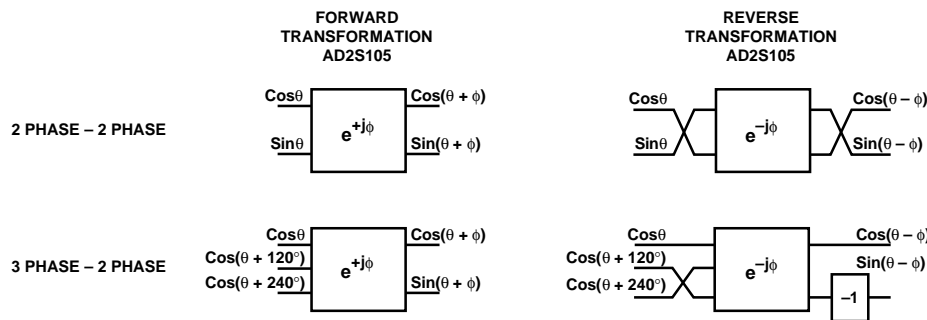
FORWARD TRANSFORMATION AD2S105

REVERSE TRANSFORMATION AD2S105

2 PHASE – 2 PHASE

Cos$\theta$

Sin$\theta$

$e^{+j\phi}$

Cos($\theta + \phi$)

Sin($\theta + \phi$)

Cos$\theta$

Sin$\theta$

$e^{-j\phi}$

Cos($\theta - \phi$)

Sin($\theta - \phi$)

3 PHASE – 2 PHASE

Cos$\theta$

Cos($\theta$ + 120°)

Cos($\theta$ + 240°)

$e^{+j\phi}$

Cos($\theta + \phi$)

Sin($\theta + \phi$)

Cos$\theta$

Cos($\theta$ + 120°)

Cos($\theta$ + 240°)

$e^{-j\phi}$

Cos($\theta - \phi$)

Sin($\theta - \phi$)

–1